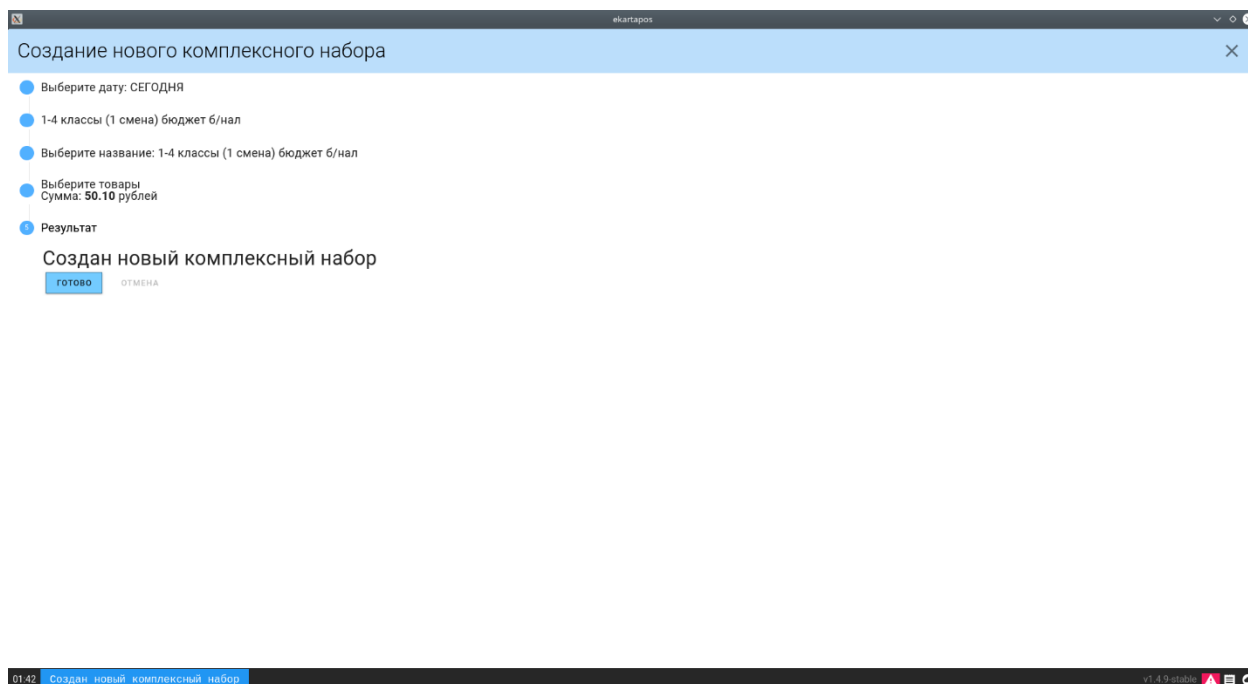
ekartapos

Создание нового комплексного набора ×

Выберите дату: СЕГОДНЯ

1-4 классы (1 смена) бюджет б/нал

Выберите название: 1-4 классы (1 смена) бюджет б/нал

Выберите товары
Сумма: **50.10** рублей

5 Результат

Создан новый комплексный набор

ГОТОВО ОТМЕНА

01:42 Создан новый комплексный набор

v1.4.9-stable